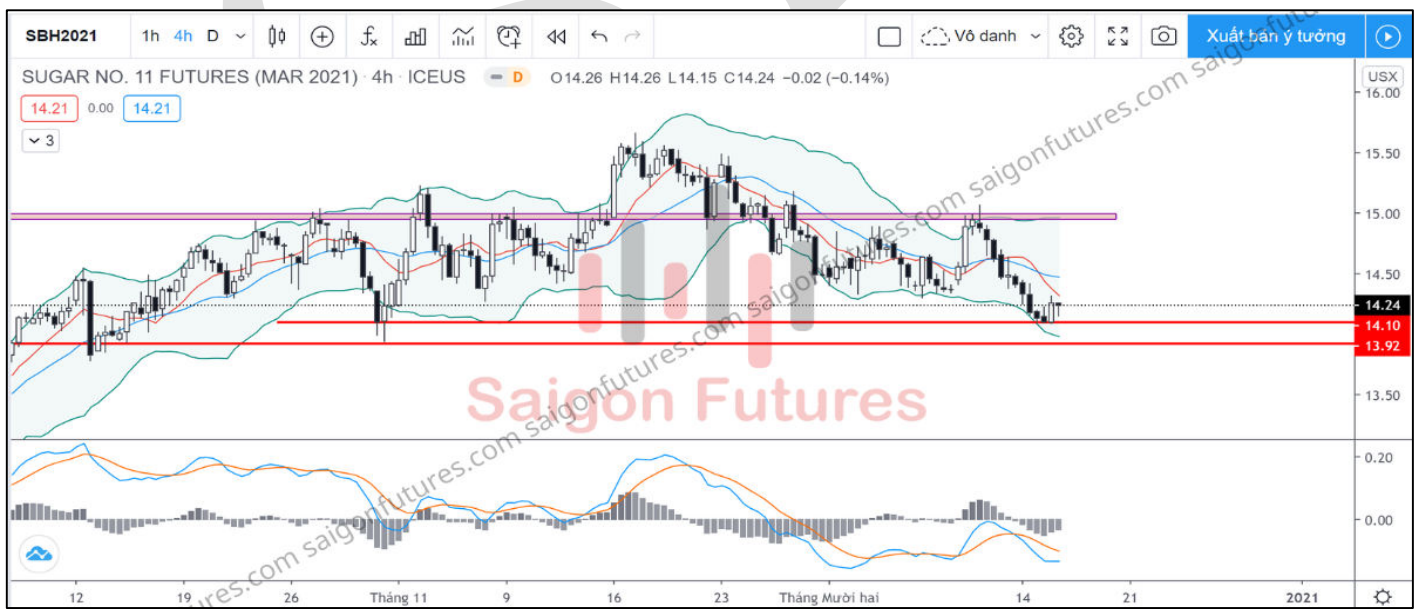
SBH2021 1h 4h D Vô danh Xuất bản ý tưởng

SUGAR NO. 11 FUTURES (MAR 2021) · 4h · ICEUS D O14.26 H14.26 L14.15 C14.24 −0.02 (−0.14%)

14.21 0.00 14.21

3

USX

16.00

15.50

15.00

14.50

14.24

14.10

13.92

13.50

0.20

0.00

Saigon Futures

saigonfutures.com saigonfutures.com saigonfutures.com saigonfutures.com saigonfutures.com

12 19 26 Tháng 11 9 16 23 Tháng Mười hai 14 21 2021